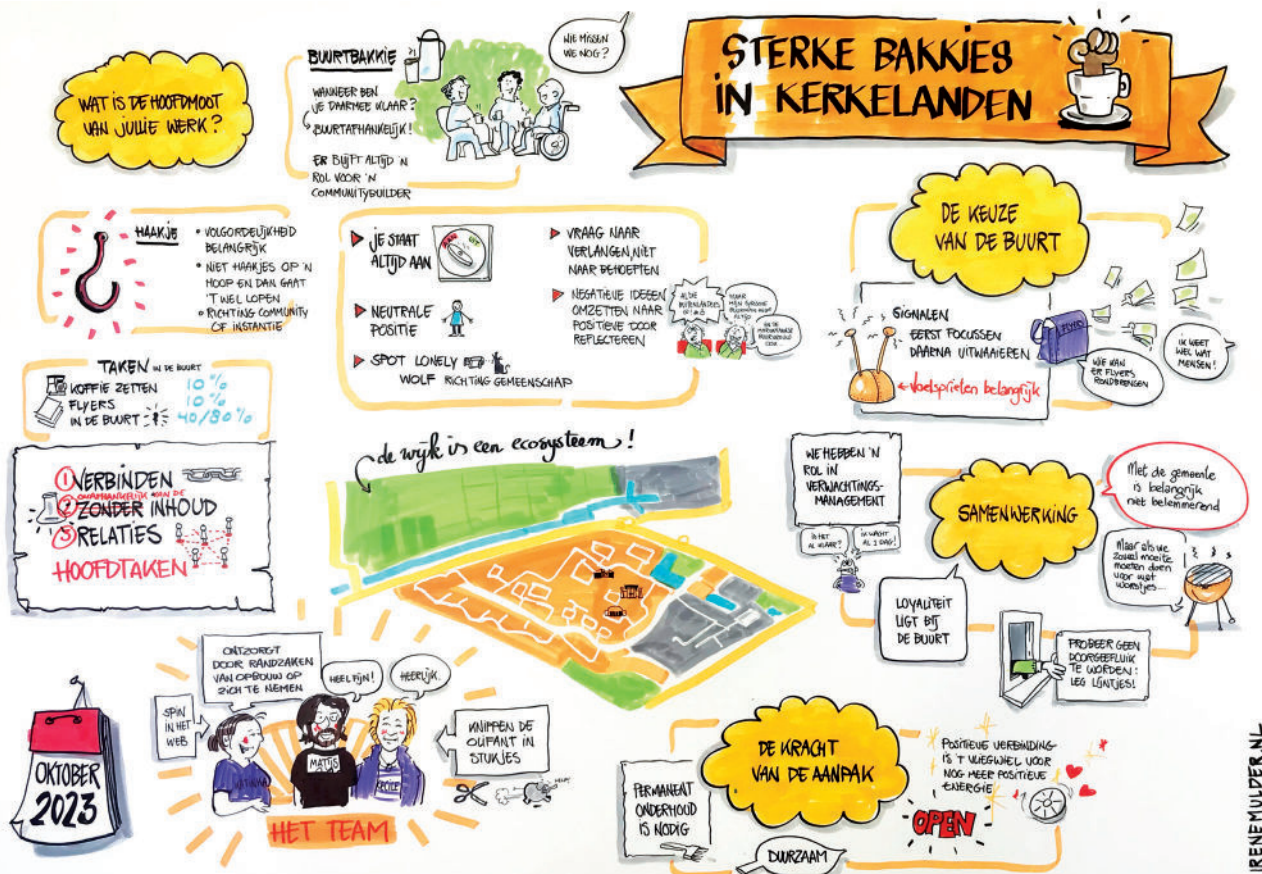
STERKE BAKKIES IN KERKELANDEN

WAT IS DE HOOFDMOOT VAN JULLIE WERK?

BUURTBAKKIE

WANNEER BEN JE DAARMEE KLAAR?

BUURTAFHANKELIJK!

ER BLIJFT ALTIJD 'N ROL VOOR 'N COMMUNITYBUILDER

WIE MISSEN WE NOG?

HAAKJE

• VOLGORDELIJKHEID BELANGRIJK
• NIET HAAKJES OP 'N HOOP EN DAN GAAT 'T WEL LOPEN
• RICHTING COMMUNITY OF INSTANTIE

JE STAAT ALTIJD AAN

NEUTRALE POSITIE

SPOT LONELY WOLF RICHTING GEMEENSCHAP

VRAAG NAAR VERLANGEN, NIET NAAR BEHOEFTEN

NEGATIEVE IDEEEN OMZETTEN NAAR POSITIEVE DOOR REFLECTEREN

DE KEUZE VAN DE BUURT

SIGNALEN
EERST FOCUSSEN
DAARNA UITWAAIEREN

voelsprieten belangrijk

FLYERS

WIE KAN ER FLYERS RONDBRENGEN

IK WEET WEL WAT MENSEN!

TAKEN IN DE BUURT
KOFFIE ZETTEN 10%
FLYERS 10%
IN DE BUURT 40/80%

① VERBINDEN
② ZONDER INHOUD
③ RELATIES
HOOFDTAKEN

de wijk is een ecosysteem!

WE HEBBEN 'N ROL IN VERWACHTINGS-MANAGEMENT

IS HET AL KLAAR?

IK WACHT AL 2 DAG!

SAMENWERKING

Met de gemeente is belangrijk niet belemmerend

Maar als we zoveel moeite moeten doen voor wat worstjes...

LOYALITEIT LIGT BIJ DE BUURT

PROBEER GEEN DOORGEEFLUIK TE WORDEN: LEG LIJNTJES!

ONTZORGT DOOR RANDZAKEN VAN OPBOUW OP ZICH TE NEMEN

HEEL FIJN!

HEERLIJK.

SPIN IN HET WEB

KNIPPEN DE OLIFANT IN STUKJES

MATTIS

HET TEAM

OKTOBER 2023

DE KRACHT VAN DE AANPAK

PERMANENT ONDERHOUD IS NODIG

POSITIEVE VERBINDING IS 'T VLIEGWIEL VOOR NOG MEER POSITIEVE ENERGIE

OPEN

DUURZAAM

IRENEMULDER.NL